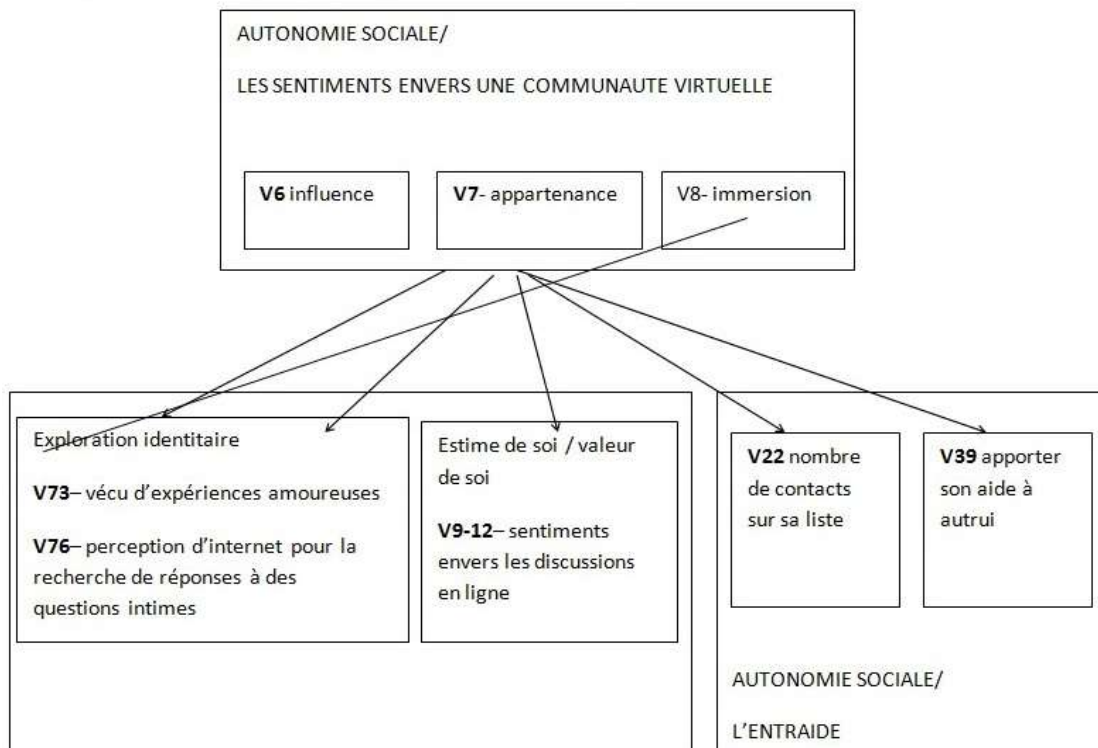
AUTONOMIE SOCIALE/

LES SENTIMENTS ENVERS UNE COMMUNAUTE VIRTUELLE

**V6** influence

**V7**- appartenance

V8- immersion

Exploration identitaire

**V73**– vécu d'expériences amoureuses

**V76**– perception d'internet pour la recherche de réponses à des questions intimes

Estime de soi / valeur de soi

**V9-12**– sentiments envers les discussions en ligne

**V22** nombre de contacts sur sa liste

**V39** apporter son aide à autrui

AUTONOMIE SOCIALE/

L'ENTRAIDE